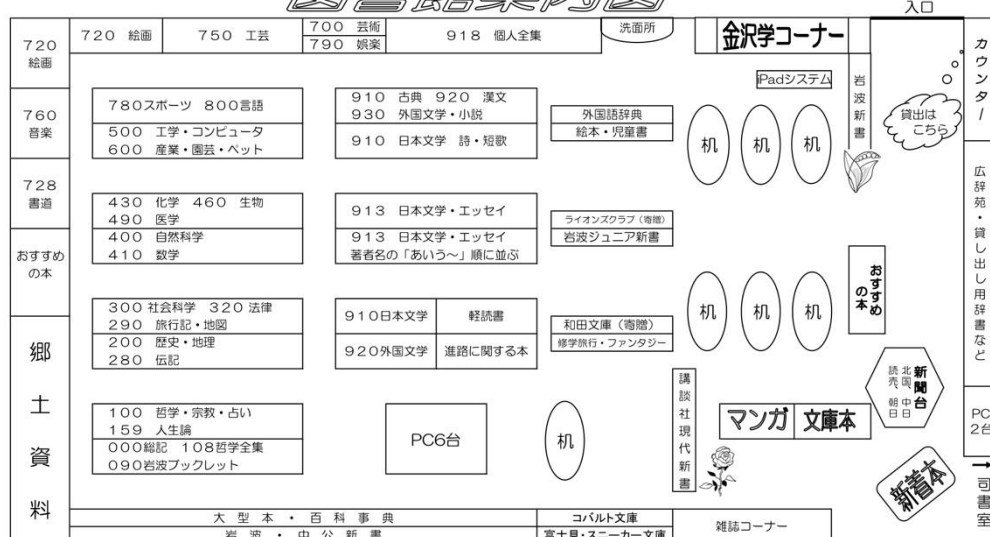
図書館案内図

入口

720 絵画

720 絵画

750 工芸

700 芸術
790 娯楽

918 個人全集

洗面所

金沢学コーナー

カウンター/

760 音楽

728 書道

おすすめの本

郷土資料

780スポーツ 800言語
500 工学・コンピュータ
600 産業・園芸・ペット

910 古典 920 漢文
930 外国文学・小説
910 日本文学 詩・短歌

外国語辞典
絵本・児童書

iPadシステム

岩波新書

貸出はこちら

机

机

机

広辞苑・貸し出し用辞書など

430 化学 460 生物
490 医学
400 自然科学
410 数学

913 日本文学・エッセイ
913 日本文学・エッセイ
著者名の「あいう〜」順に並ぶ

ライオンズクラブ（寄贈）
岩波ジュニア新書

おすすめの本

300 社会科学 320 法律
290 旅行記・地図
200 歴史・地理
280 伝記

910日本文学
軽読書
920外国文学
進路に関する本

和田文庫（寄贈）
修学旅行・ファンタジー

机

机

机

新聞台
読売 北國 中日 朝日

講談社現代新書

100 哲学・宗教・占い
159 人生論
000総記 108哲学全集
090岩波ブックレット

PC6台

机

マンガ

文庫本

PC 2台

新着本

司書室

大型本・百科事典
岩波・中公新書

コバルト文庫
富士見・スニーカー文庫

雑誌コーナー